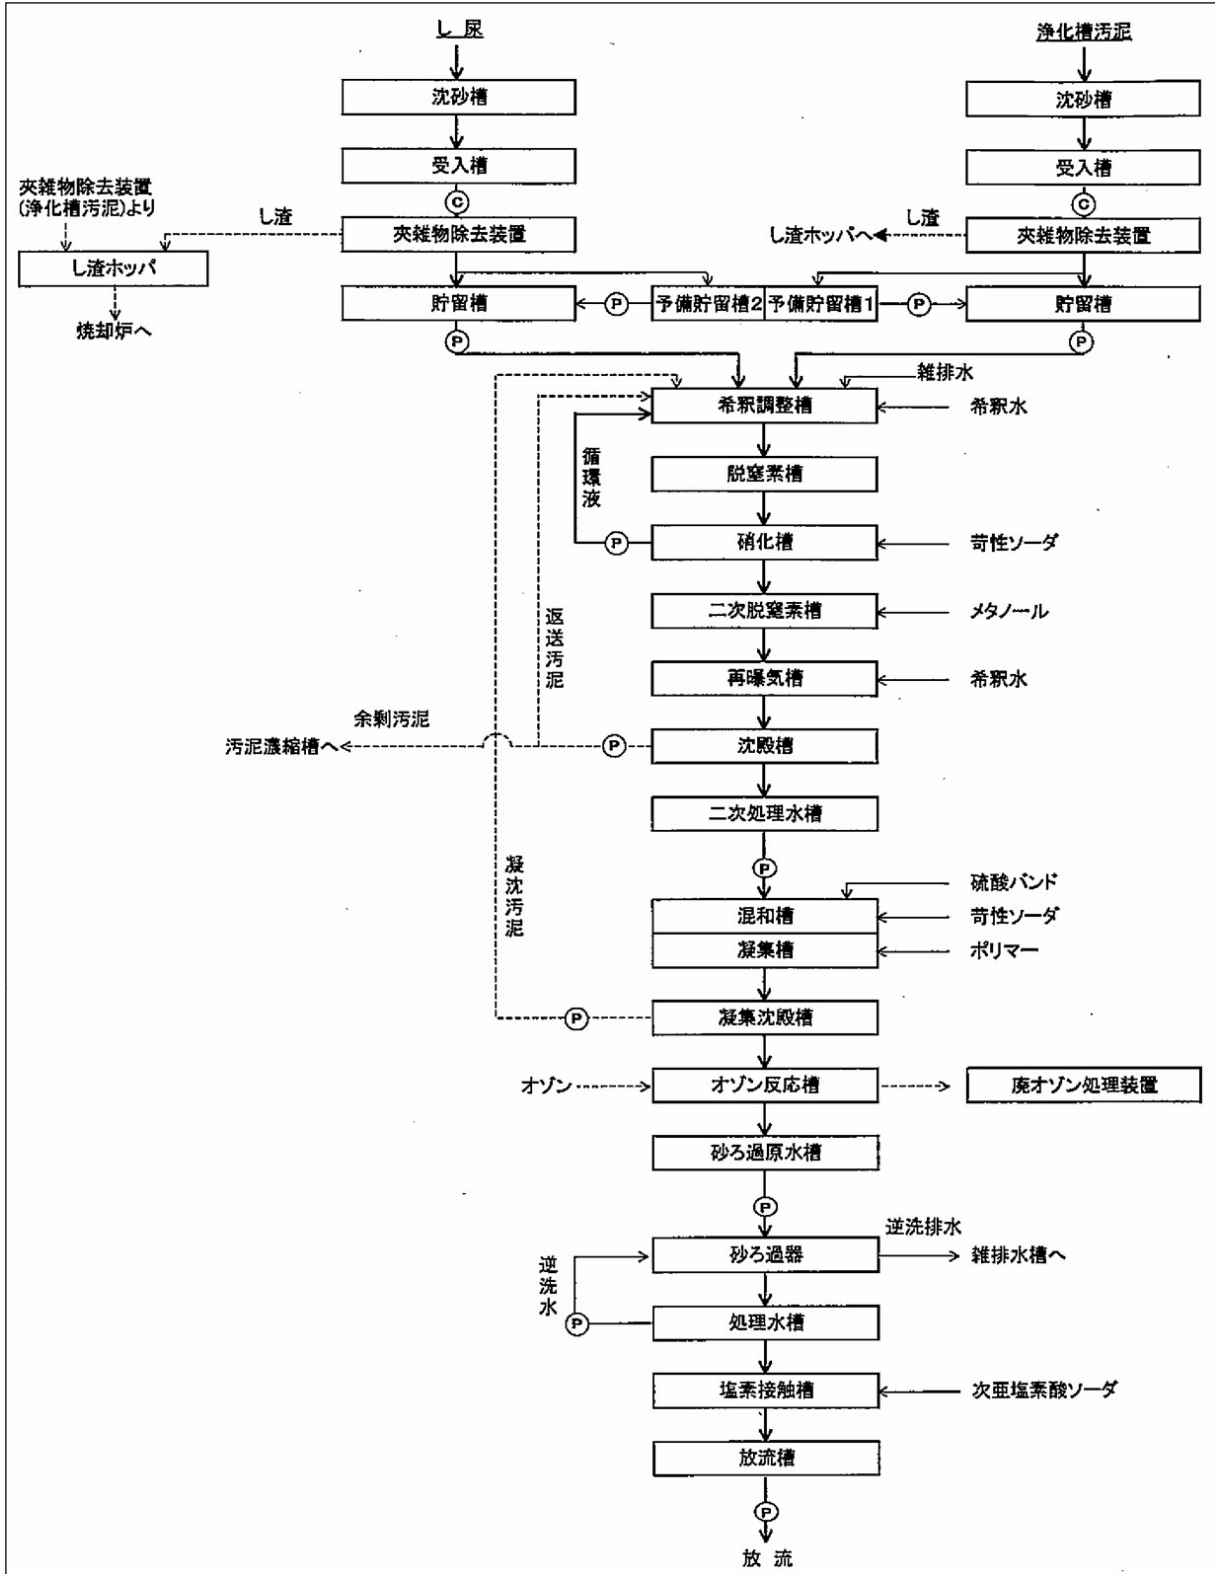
し尿

浄化槽汚泥

沈砂槽

沈砂槽

受入槽

受入槽

C

C

夾雑物除去装置
(浄化槽汚泥)より

し渣

夾雑物除去装置

し渣

し渣ホッパへ

夾雑物除去装置

し渣ホッパ

焼却炉へ

貯留槽

P

予備貯留槽2

予備貯留槽1

P

貯留槽

P

P

雑排水

希釈調整槽

希釈水

循環液

脱窒素槽

P

硝化槽

苛性ソーダ

二次脱窒素槽

メタノール

返送汚泥

再曝気槽

希釈水

余剰汚泥

汚泥濃縮槽へ

P

沈殿槽

二次処理水槽

P

凝沈汚泥

硫酸バンド

混和槽

苛性ソーダ

凝集槽

ポリマー

P

凝集沈殿槽

オゾン

オゾン反応槽

廃オゾン処理装置

砂ろ過原水槽

P

逆洗排水

逆洗水

砂ろ過器

雑排水槽へ

P

処理水槽

塩素接触槽

次亜塩素酸ソーダ

放流槽

P

放流